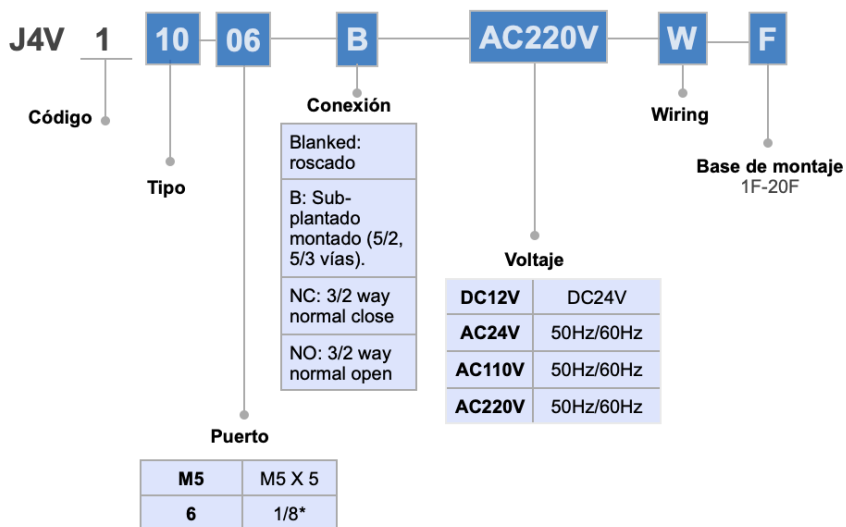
J4V 1 10 06 B AC220V W F

Código

Tipo

Conexión

| Blanked: roscado |
|---|
| B: Sub-plantado montado (5/2, 5/3 vías). |
| NC: 3/2 way normal close |
| NO: 3/2 way normal open |

Voltaje

| DC12V | DC24V |
|---|---|
| AC24V | 50Hz/60Hz |
| AC110V | 50Hz/60Hz |
| AC220V | 50Hz/60Hz |

Wiring

Base de montaje
1F-20F

Puerto

| M5 | M5 X 5 |
|---|---|
| 6 | 1/8* |